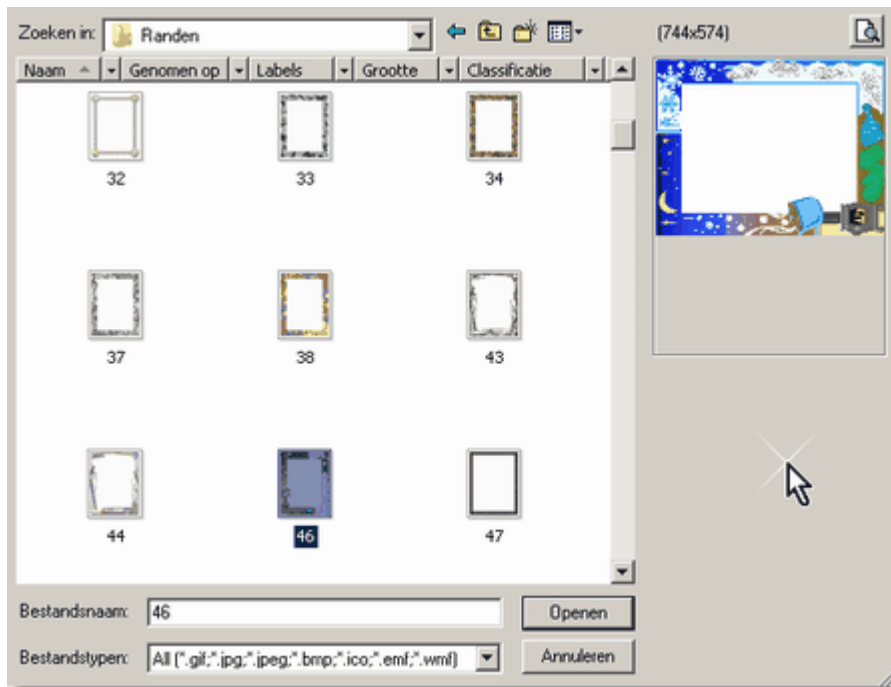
Zoeken in: Randen

(744x574)

| Naam | Genomen op | Labels | Grootte | Classificatie |
|---|---|---|---|---|

32 33 34

37 38 43

44 46 47

Bestandsnaam: 46

Openen

Bestandstypen: All (*.gif;*.jpg;*.jpeg;*.bmp;*.ico;*.emf;*.wmf)

Annuleren